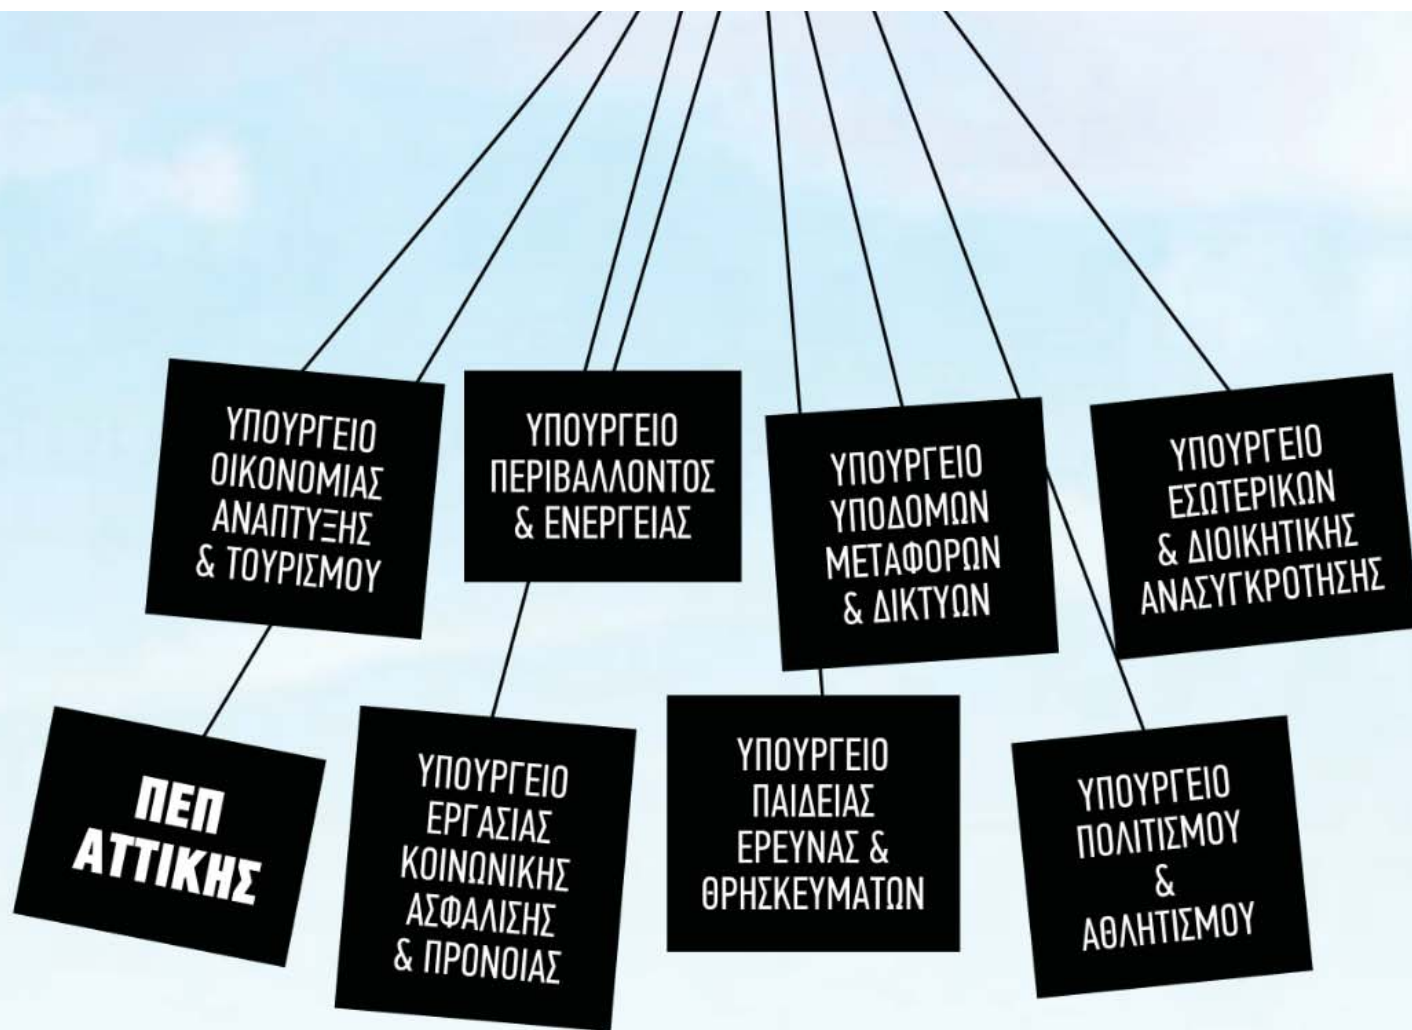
ΥΠΟΥΡΓΕΙΟ ΟΙΚΟΝΟΜΙΑΣ ΑΝΑΠΤΥΞΗΣ & ΤΟΥΡΙΣΜΟΥ

ΥΠΟΥΡΓΕΙΟ ΠΕΡΙΒΑΛΛΟΝΤΟΣ & ΕΝΕΡΓΕΙΑΣ

ΥΠΟΥΡΓΕΙΟ ΥΠΟΔΟΜΩΝ ΜΕΤΑΦΟΡΩΝ & ΔΙΚΤΥΩΝ

ΥΠΟΥΡΓΕΙΟ ΕΣΩΤΕΡΙΚΩΝ & ΔΙΟΙΚΗΤΙΚΗΣ ΑΝΑΣΥΓΚΡΟΤΗΣΗΣ

ΠΕΠ ΑΤΤΙΚΗΣ

ΥΠΟΥΡΓΕΙΟ ΕΡΓΑΣΙΑΣ ΚΟΙΝΩΝΙΚΗΣ ΑΣΦΑΛΙΣΗΣ & ΠΡΟΝΟΙΑΣ

ΥΠΟΥΡΓΕΙΟ ΠΑΙΔΕΙΑΣ ΕΡΕΥΝΑΣ & ΘΡΗΣΚΕΥΜΑΤΩΝ

ΥΠΟΥΡΓΕΙΟ ΠΟΛΙΤΙΣΜΟΥ & ΑΘΛΗΤΙΣΜΟΥ